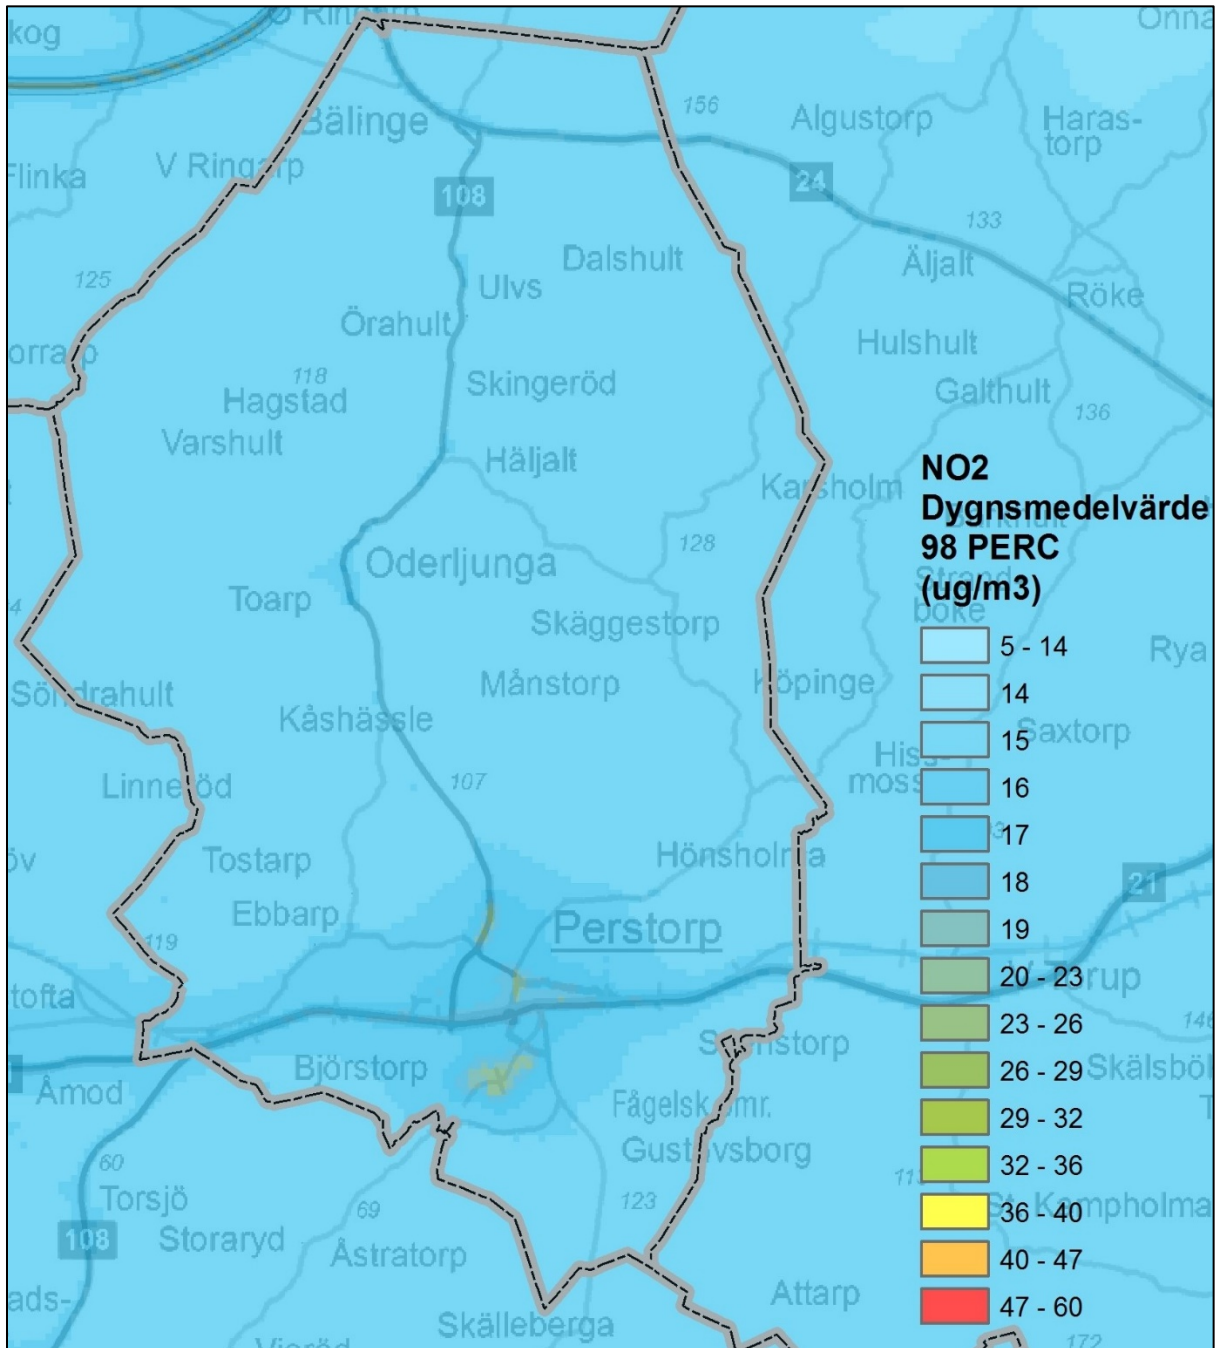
kog
Ringarp
Onna
Bälinge
156
Algustorp
Haras-torp
Flinka
V Ringarp
108
24
133
125
Dalshult
Äljalt
Ulvs
Röke
Örahult
Hulshult
orrarp
118
Hagstad
Skingeröd
Galthult
136
Varshult
Häljalt
Karsholm
NO2
Dygnsmedelvärde
98 PERC
(ug/m3)
128
Oderljunga
Toarp
Skäggestorp
5 - 14
Rya
Månstorp
Köpinge
14
Söndrahult
Kåshässle
15
Saxtorp
Hiss-moss
Linneröd
107
16
17
Tostarp
Hönsholma
18
21
Ebbarp
Perstorp
119
19
tofta
20 - 23
Trup
23 - 26
146
Björstorp
Svenstorp
26 - 29
Skälsbö
Åmod
Fågelsk. omr.
29 - 32
Gustavsborg
60
32 - 36
Torsjö
11
69
123
36 - 40
St. Kampholma
108
Storaryd
Åstratorp
40 - 47
ads-
Attarp
47 - 60
Skälleberga
Vigröd
172